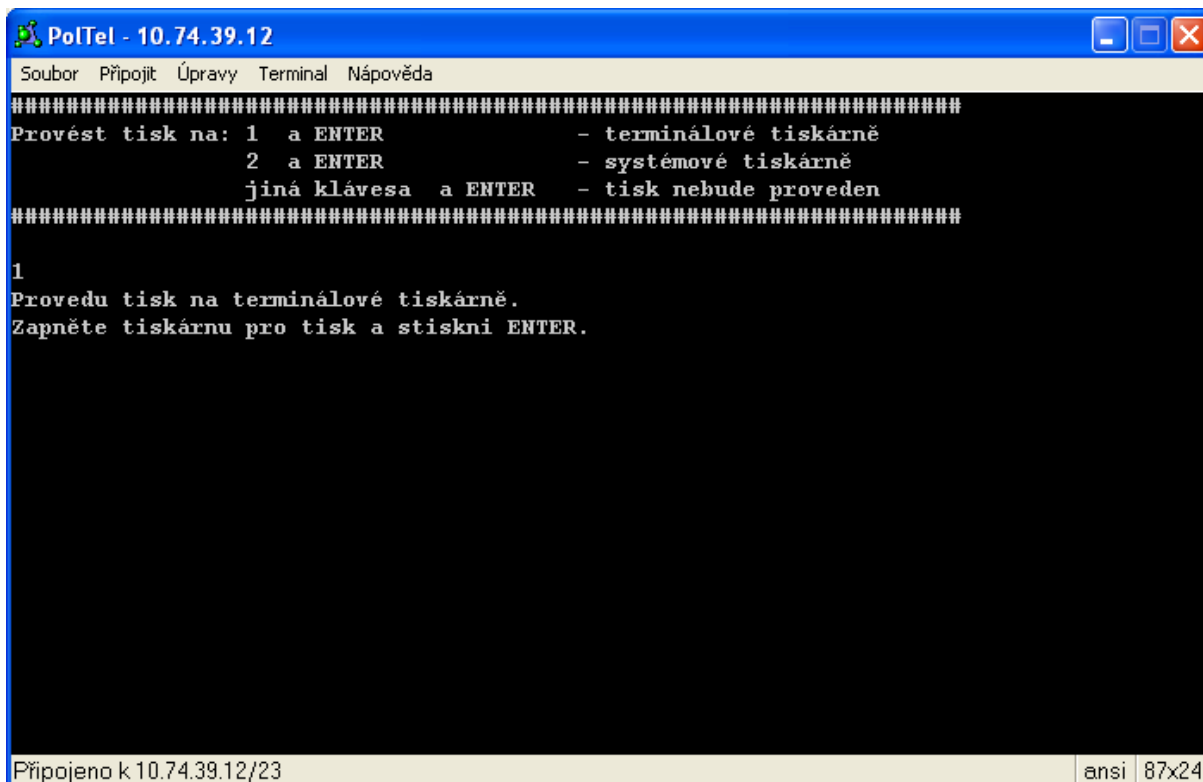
PolTel - 10.74.39.12

Soubor Připojit Úpravy Terminal Nápověda

####################################################################
Provést tisk na: 1 a ENTER - terminálové tiskárně
2 a ENTER - systémové tiskárně
jiná klávesa a ENTER - tisk nebude proveden
####################################################################

1
Provedu tisk na terminálové tiskárně.
Zapněte tiskárnu pro tisk a stiskni ENTER.

Připojeno k 10.74.39.12/23

ansi 87x24